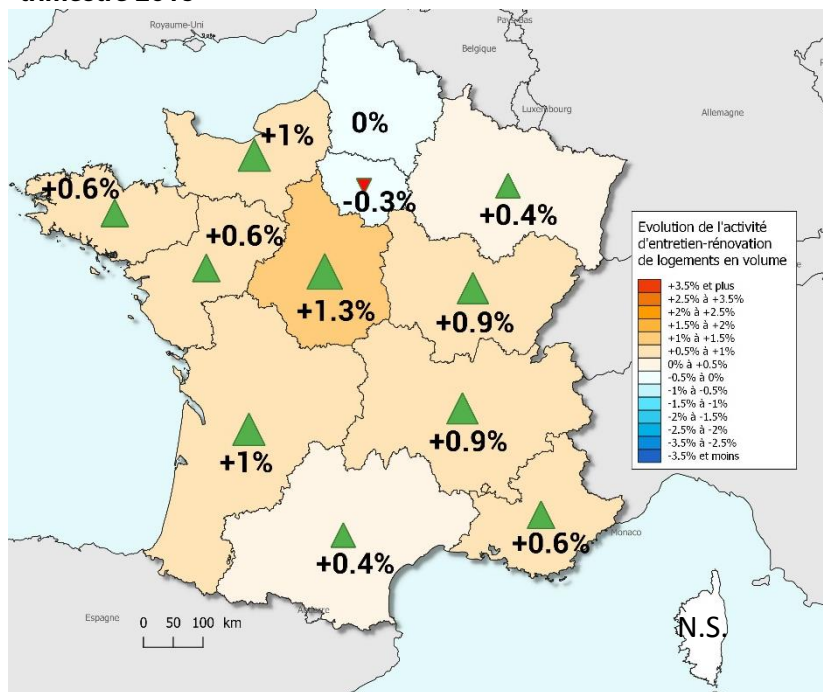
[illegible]

Royaume-Uni

Pays-Bas

Belgique

Luxembourg

Allemagne

0%

+1%

+0.6%

-0.3%

+0.4%

+0.6%

+1.3%

+0.9%

+0.9%

+1%

+0.4%

+0.6%

Monaco

Espagne

Andorre

0 50 100 km

N.S.

Evolution de l'activité d'entretien-rénovation de logements en volume

+3.5% et plus
+2.5% à +3.5%
+2% à +2.5%
+1.5% à +2%
+1% à +1.5%
+0.5% à +1%
0% à +0.5%
-0.5% à 0%
-1% à -0.5%
-1.5% à -1%
-2% à -1.5%
-2.5% à -2%
-3.5% à -2.5%
-3.5% et moins